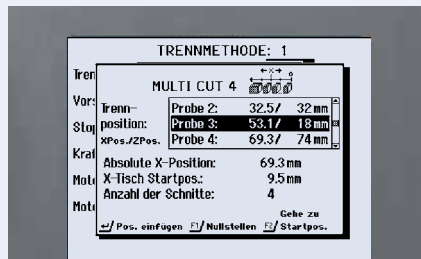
TRENNMETHODE: 1

Tren
Vors
Stop
Kraf
Mot
Mot

MULTI CUT 4

Trenn-position:
XPos./ZPos.

| Probe 2: | 32.5/ | 32 mm |
|---|---|---|
| Probe 3: | 53.1/ | 18 mm |
| Probe 4: | 69.3/ | 74 mm |

Absolute X-Position: 69.3 mm
X-Tisch Startpos.: 9.5 mm
Anzahl der Schnitte: 4

Pos. einfügen F1/ Nullstellen F2/ Gehe zu Startpos.